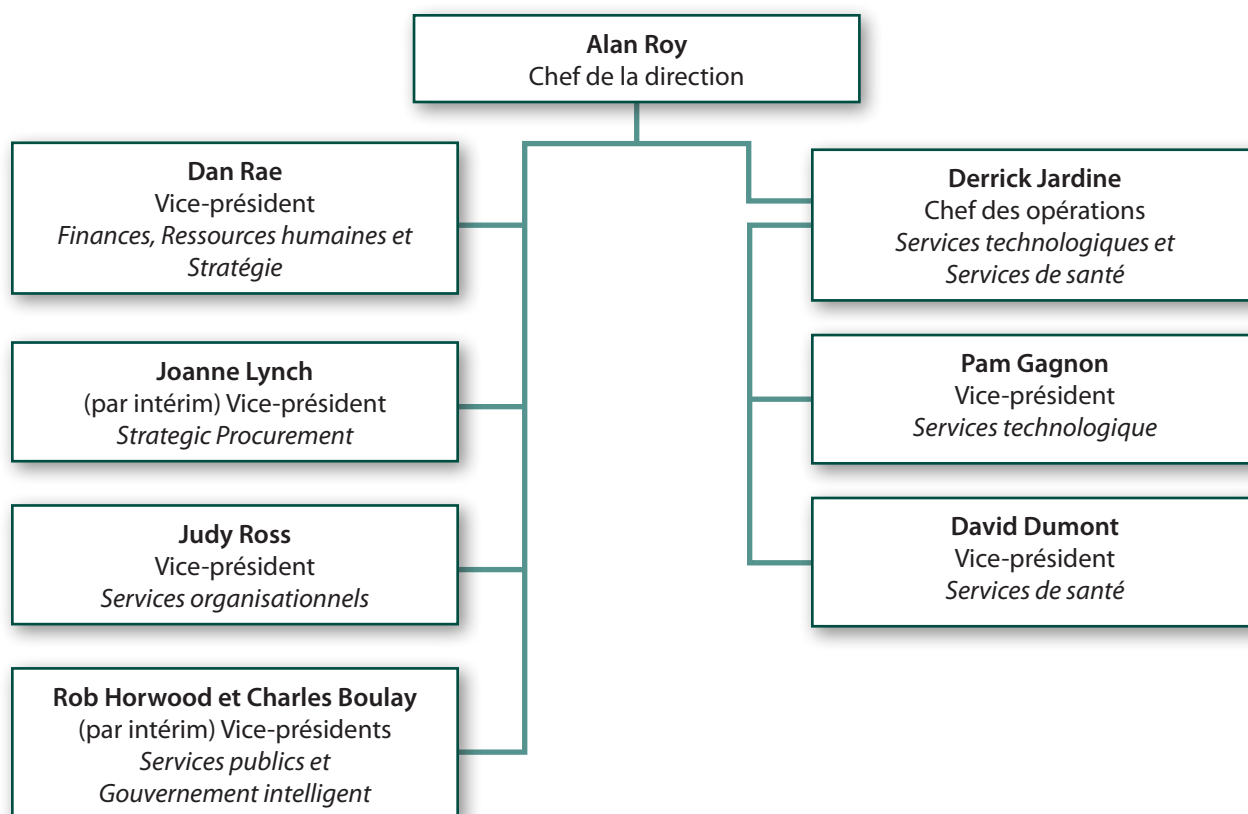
**Alan Roy**
Chef de la direction

**Dan Rae**
Vice-président
*Finances, Ressources humaines et Stratégie*

**Joanne Lynch**
(par intérim) Vice-président
*Strategic Procurement*

**Judy Ross**
Vice-président
*Services organisationnels*

**Rob Horwood et Charles Boulay**
(par intérim) Vice-présidents
*Services publics et Gouvernement intelligent*

**Derrick Jardine**
Chef des opérations
*Services technologiques et Services de santé*

**Pam Gagnon**
Vice-président
*Services technologique*

**David Dumont**
Vice-président
*Services de santé*